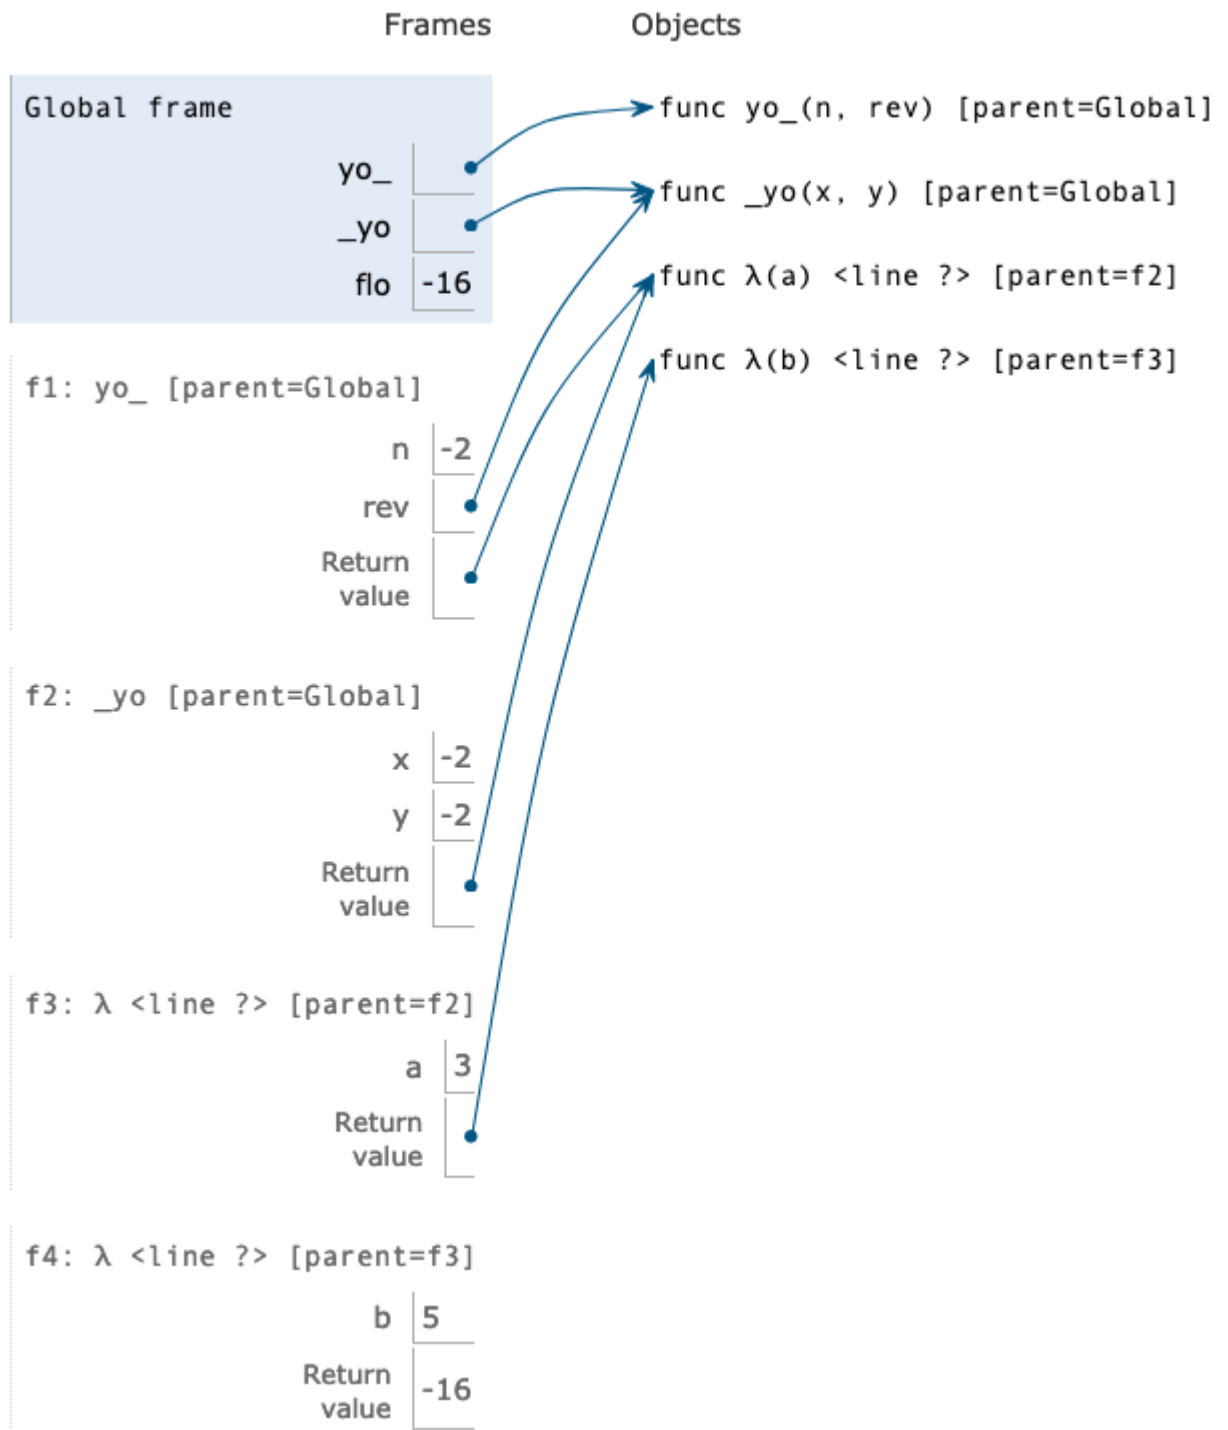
Frames

Objects

Global frame

yo_

_yo

flo -16

func yo_(n, rev) [parent=Global]

func _yo(x, y) [parent=Global]

func λ(a) <line ?> [parent=f2]

func λ(b) <line ?> [parent=f3]

f1: yo_ [parent=Global]

n -2

rev

Return value

f2: _yo [parent=Global]

x -2

y -2

Return value

f3: λ <line ?> [parent=f2]

a 3

Return value

f4: λ <line ?> [parent=f3]

b 5

Return value -16